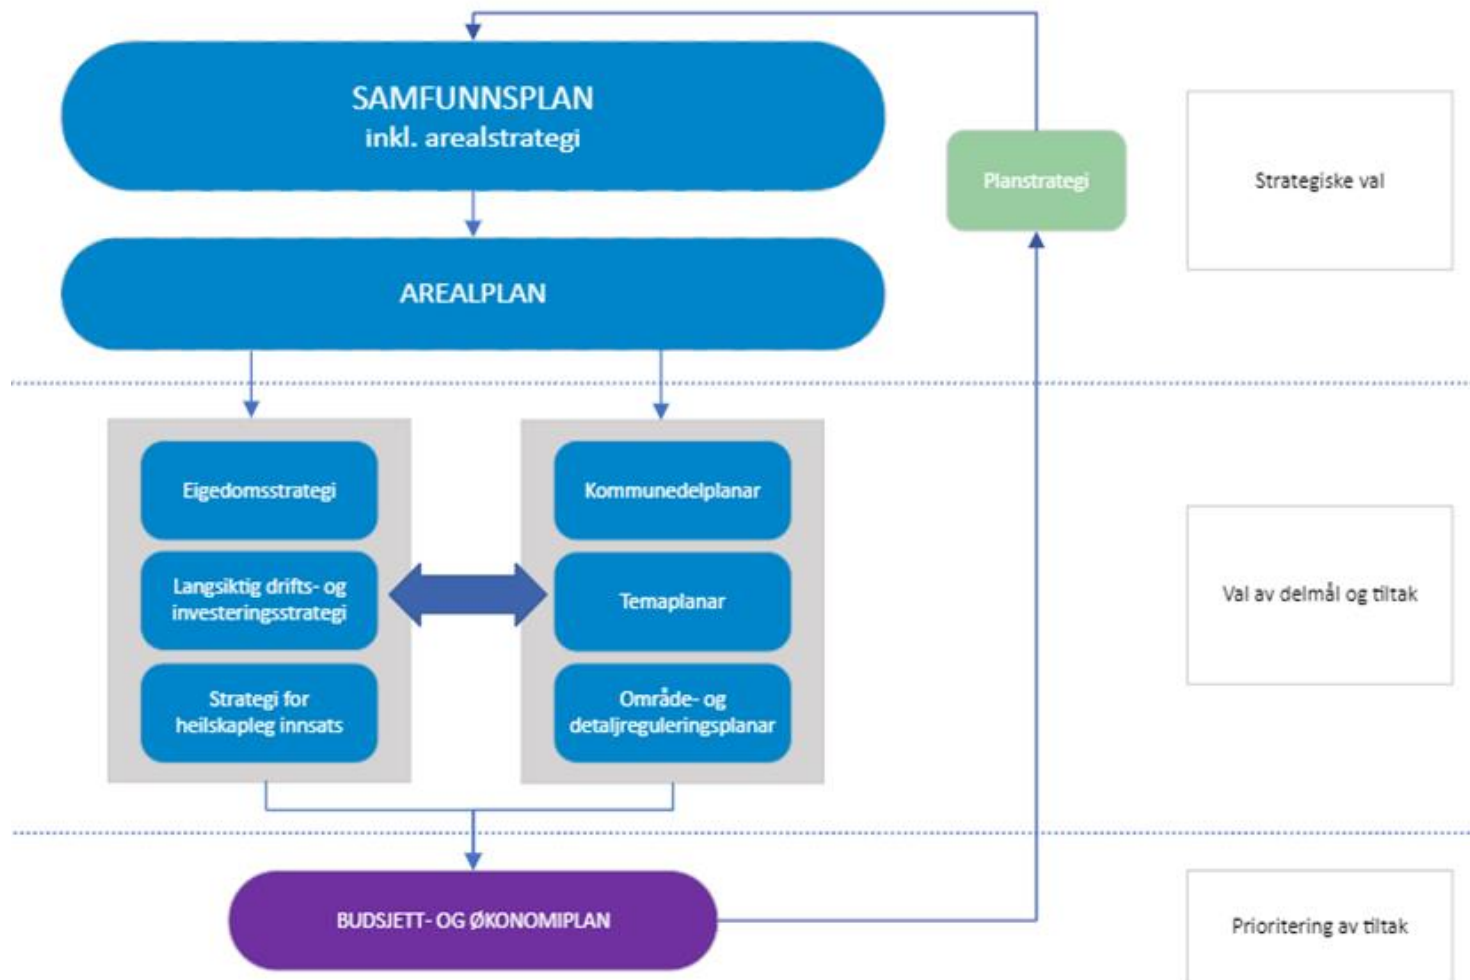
SAMFUNNSPLAN
inkl. arealstrategi

Planstrategi

Strategiske val

AREALPLAN

Eigedomsstrategi

Langsiktig drifts- og investeringsstrategi

Strategi for heilskapleg innsats

Kommunedelplanar

Temaplanar

Område- og detaljreguleringsplanar

Val av delmål og tiltak

BUDSJETT- OG ØKONOMIPLAN

Prioritering av tiltak